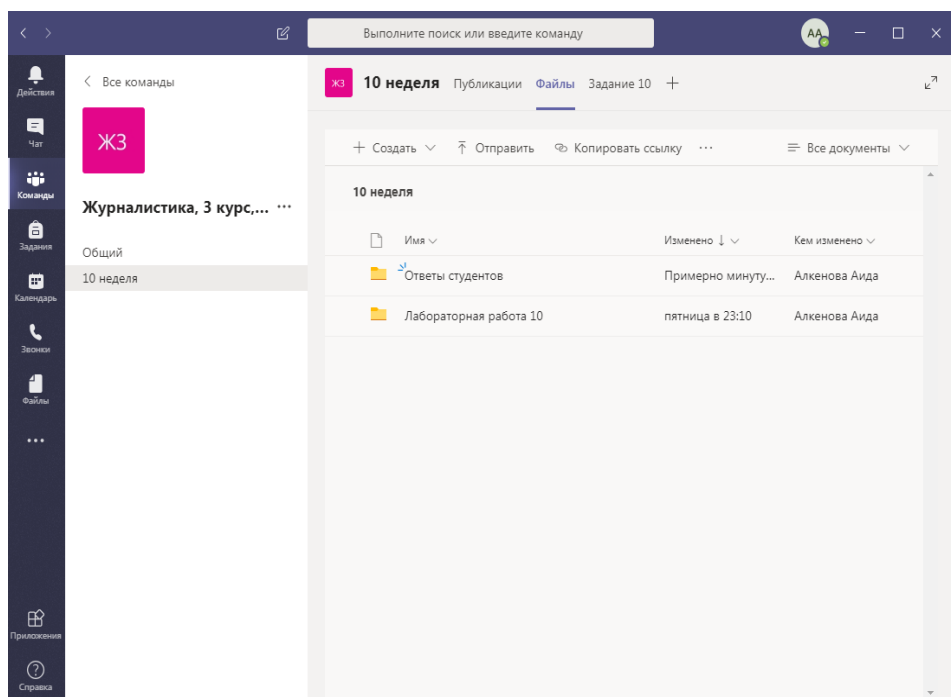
Выполните поиск или введите команду

АА

Действия
Чат
Команды
Задания
Календарь
Звонки
Файлы
...
Приложения
Справка

< Все команды

ЖЗ

Журналистика, 3 курс,... ···

Общий
10 неделя

ЖЗ 10 неделя Публикации Файлы Задание 10 +

+ Создать ⌄ Отправить Копировать ссылку ··· Все документы ⌄

10 неделя

| Имя | Изменено ↓ | Кем изменено |
|---|---|---|
| Ответы студентов | Примерно минуту... | Алкенова Аида |
| Лабораторная работа 10 | пятница в 23:10 | Алкенова Аида |